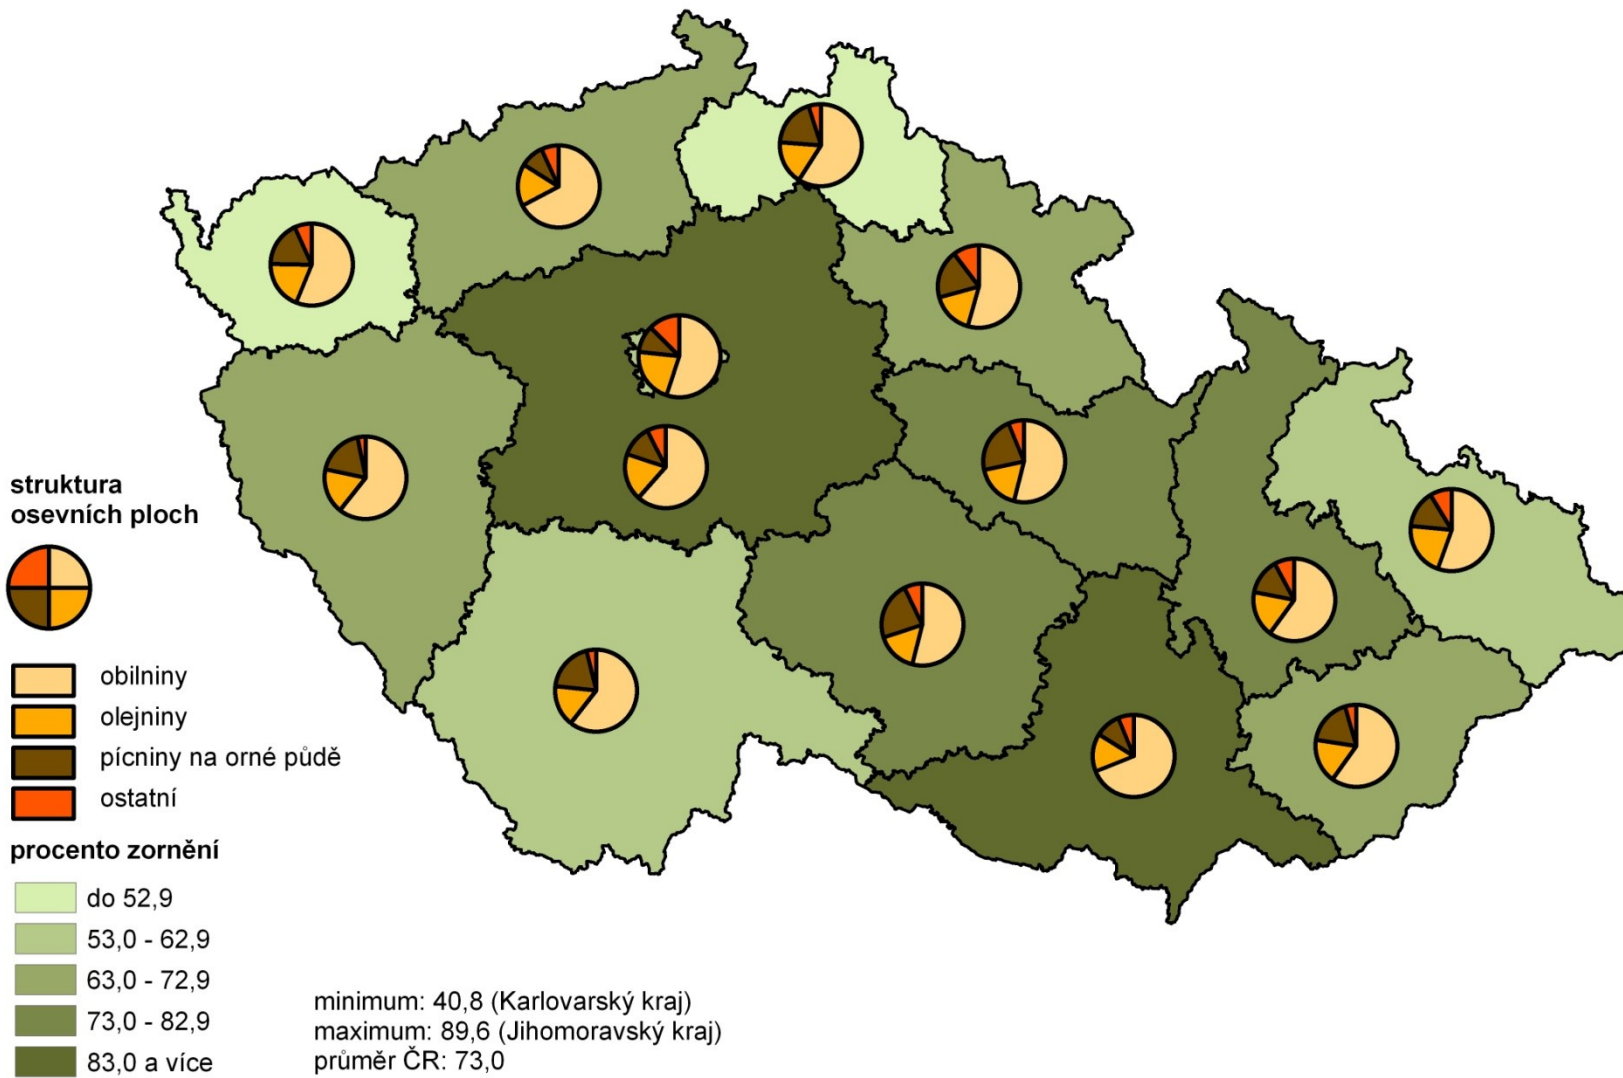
struktura osevních ploch

obilniny
olejniny
pícniny na orné půdě
ostatní

procento zornění

do 52,9
53,0 - 62,9
63,0 - 72,9
73,0 - 82,9
83,0 a více

minimum: 40,8 (Karlovarský kraj)
maximum: 89,6 (Jihomoravský kraj)
průměr ČR: 73,0